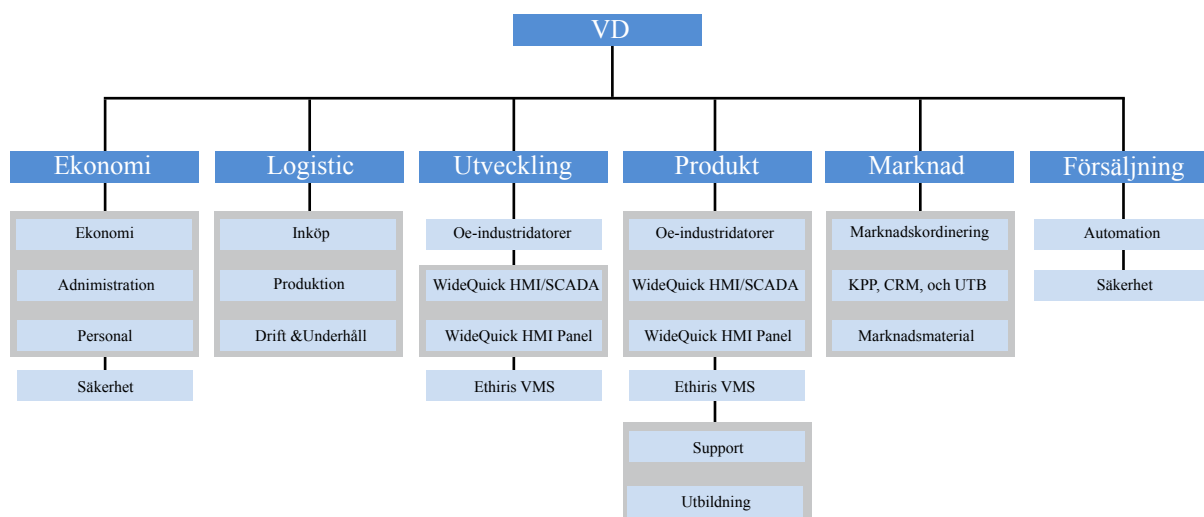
VD

Ekonomi
Ekonomi
Adnimistration
Personal
Säkerhet

Logistic
Inköp
Produktion
Drift &Underhåll

Utveckling
Oe-industridatorer
WideQuick HMI/SCADA
WideQuick HMI Panel
Ethiris VMS

Produkt
Oe-industridatorer
WideQuick HMI/SCADA
WideQuick HMI Panel
Ethiris VMS
Support
Utbildning

Marknad
Marknadskordinering
KPP, CRM, och UTB
Marknadsmaterial

Försäljning
Automation
Säkerhet